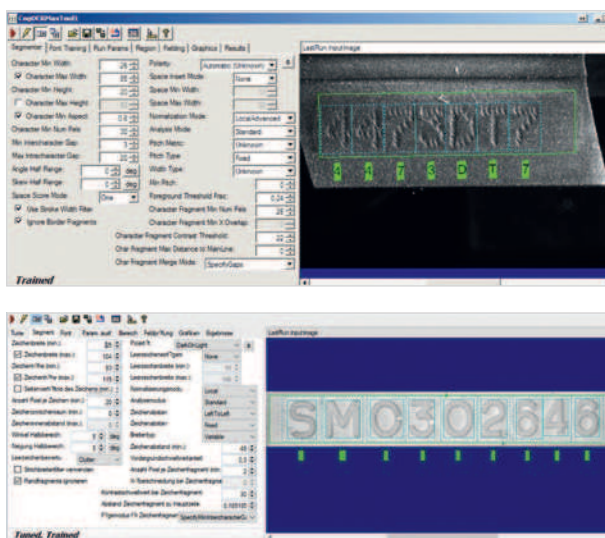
CogOCRMaxTool1

Segmenter | Font Training | Run Params | Region | Fielding | Graphics | Results

Character Min Width: 26
Character Max Width: 35
Character Min Height: 20
Character Max Height:
Character Min Aspect: 0.8
Character Min Num Pels: 30
Min Intercharacter Gap: 1
Max Intercharacter Gap: 20
Angle Half Range: 0 deg
Skew Half Range: 0 deg
Space Score Mode: One
Use Stroke Width Filter
Ignore Border Fragments

Polarity: Automatic (Unknown)
Space Insert Mode: None
Space Min Width:
Space Max Width:
Normalization Mode: LocalAdvanced
Analysis Mode: Standard
Pitch Metric: Unknown
Pitch Type: Fixed
Width Type: Unknown
Min Pitch:
Foreground Threshold Frac: 0.24
Character Fragment Min Num Pels: 25
Character Fragment Min X Overlap:
Character Fragment Contrast Threshold: 20
Char Fragment Max Distance to MainLine: 0
Char Fragment Merge Mode: SpecifyGaps

Trained

LastRun.InputImage

S 9 7 3 D T 7

Tune | Segment | Font | Param. ausf. | Bereich | Feldprüfung | Grafiken | Ergebnisse

Zeichenbreite (min.): 88
Zeichenbreite (max.): 104
Zeichenhöhe (min.): 93
Zeichenhöhe (max.): 115
Seitenverhältnis des Zeichens (min.)
Anzahl Pixel je Zeichen (min.): 20
Zeichenzwischenraum (min.): 0
Zeichenzwischenabstand (max.): 0
Winkel Halbbereich: 0 deg
Neigung Halbbereich: 0 deg
Leerzeichenbewertu: Gutter
Strichbreitefilter verwenden
Randfragmente ignorieren

Polarität: DarkOnLight
Leerzeicheneinfügen: None
Leerzeichenbreite (min.)
Leerzeichenbreite (max.)
Normalisierungsmodus: Local
Analysemodus: Standard
Zeichenabstan: LeftToLeft
Zeichenabstan: Fixed
Breitentyp: Variable
Zeichenabstand (min.): 48
Vordergrundschwellenwertanteil: 0.5
Anzahl Pixel je Zeichenfragment (min.)
X-Überschneidung bei Zeichenfragme
Kontrastschwellwert bei Zeichenfragment: 30
Abstand Zeichenfragment zu Hauptzeile: 0.000100
Pfgemodus für Zeichenfragmen: SpecifyMinInterCharacterG

Tuned, Trained

LastRun.InputImage

SMO302646